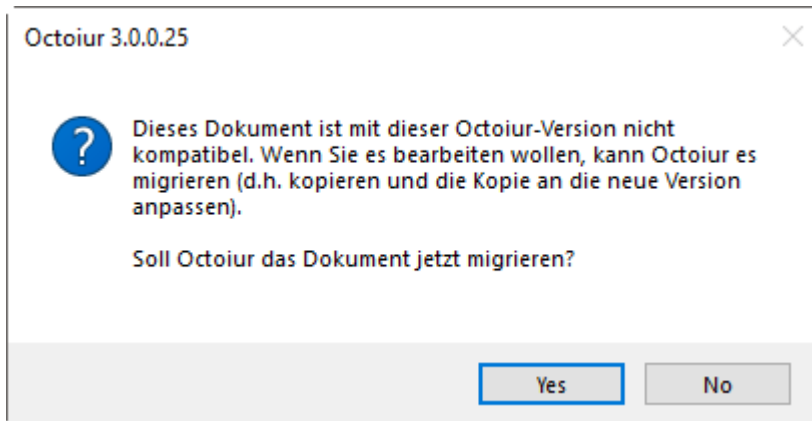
Octoiur 3.0.0.25

?

Dieses Dokument ist mit dieser Octoiur-Version nicht kompatibel. Wenn Sie es bearbeiten wollen, kann Octoiur es migrieren (d.h. kopieren und die Kopie an die neue Version anpassen).

Soll Octoiur das Dokument jetzt migrieren?

Yes

No